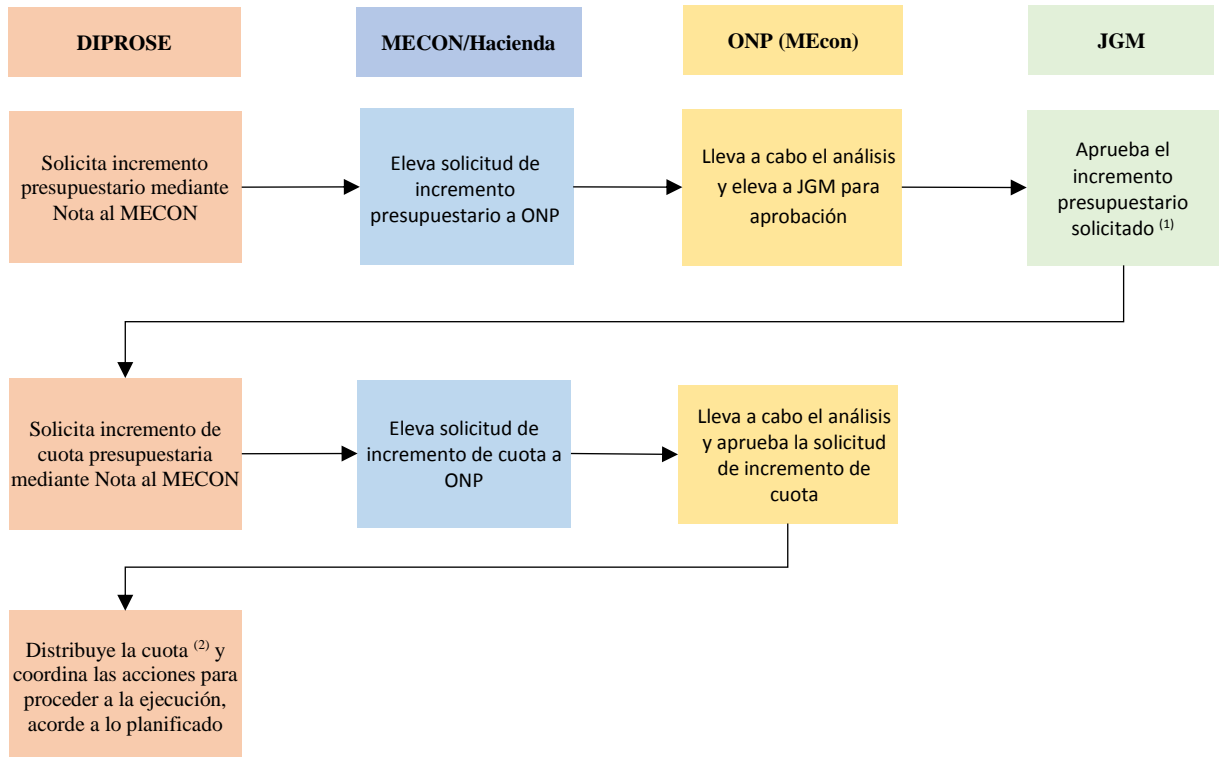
DIPROSE

MECON/Hacienda

ONP (MEcon)

JGM

Solicita incremento presupuestario mediante Nota al MECON

Eleva solicitud de incremento presupuestario a ONP

Lleva a cabo el análisis y eleva a JGM para aprobación

Aprueba el incremento presupuestario solicitado $^{(1)}$

Solicita incremento de cuota presupuestaria mediante Nota al MECON

Eleva solicitud de incremento de cuota a ONP

Lleva a cabo el análisis y aprueba la solicitud de incremento de cuota

Distribuye la cuota $^{(2)}$ y coordina las acciones para proceder a la ejecución, acorde a lo planificado